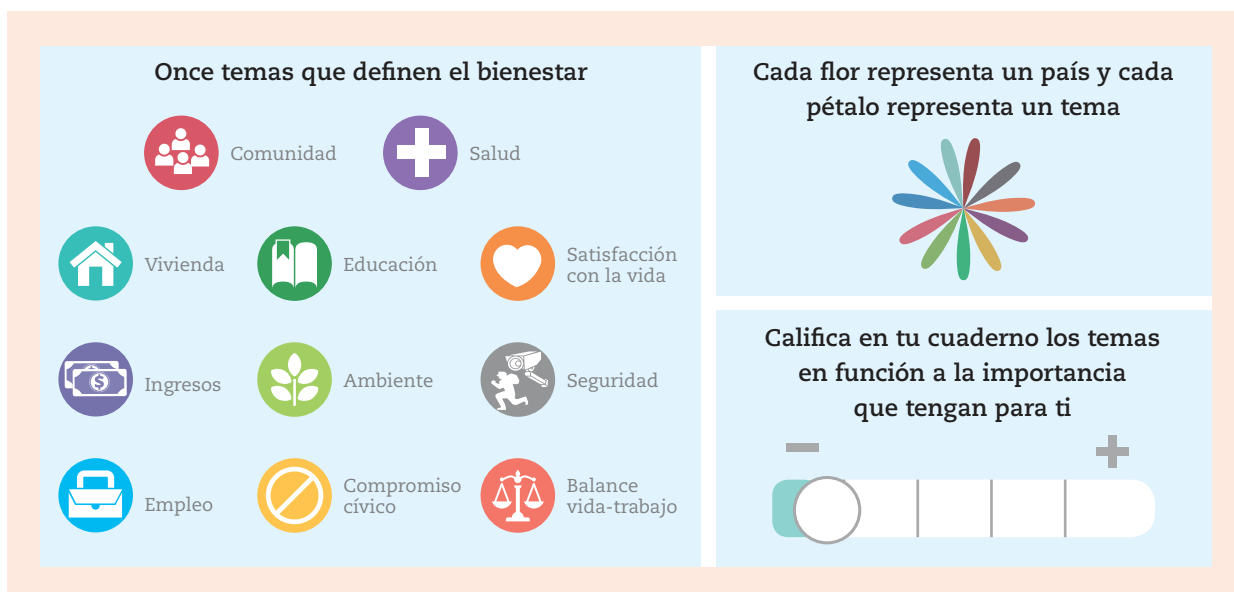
Once temas que definen el bienestar

Comunidad

Salud

Vivienda

Educación

Satisfacción con la vida

Ingresos

Ambiente

Seguridad

Empleo

Compromiso cívico

Balance vida-trabajo

Cada flor representa un país y cada pétalo representa un tema

Califica en tu cuaderno los temas en función a la importancia que tengan para ti

−

+